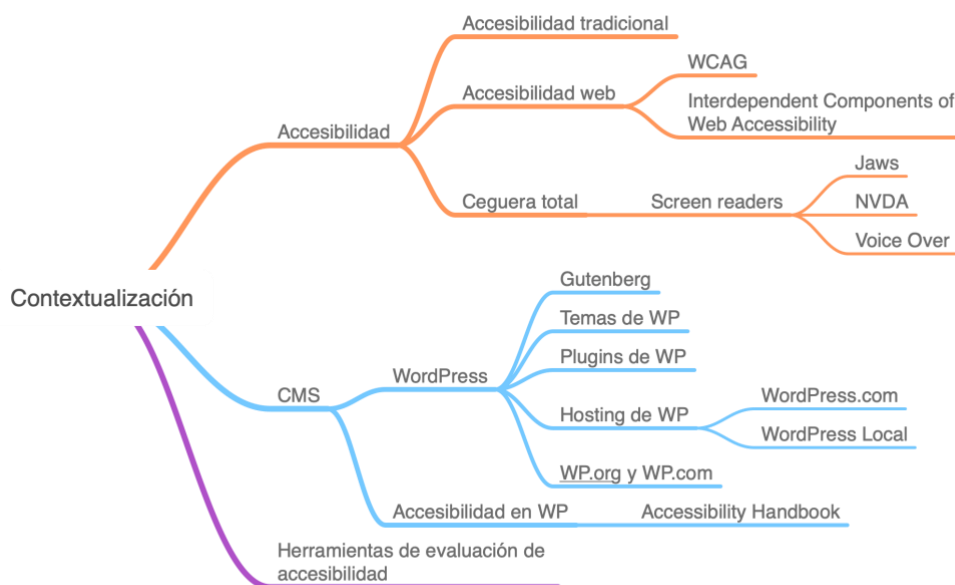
Contextualización

Accesibilidad

Accesibilidad tradicional

Accesibilidad web

WCAG

Interdependent Components of Web Accessibility

Ceguera total

Screen readers

Jaws

NVDA

Voice Over

CMS

WordPress

Gutenberg

Temas de WP

Plugins de WP

Hosting de WP

WordPress.com

WordPress Local

WP.org y WP.com

Accesibilidad en WP

Accessibility Handbook

Herramientas de evaluación de accesibilidad